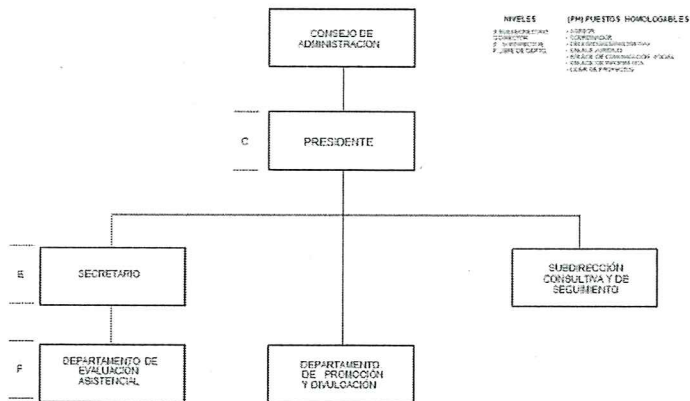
CONSEJO DE ADMINISTRACION

NIVELES
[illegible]

(PM) PUESTOS HOMOLOGABLES
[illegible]

C

PRESIDENTE

E

SECRETARIO

SUBDIRECCIÓN CONSULTIVA Y DE SEGUIMIENTO

F

DEPARTAMENTO DE EVALUACION ASISTENCIAL

DEPARTAMENTO DE PROMOCION Y DIVULGACION